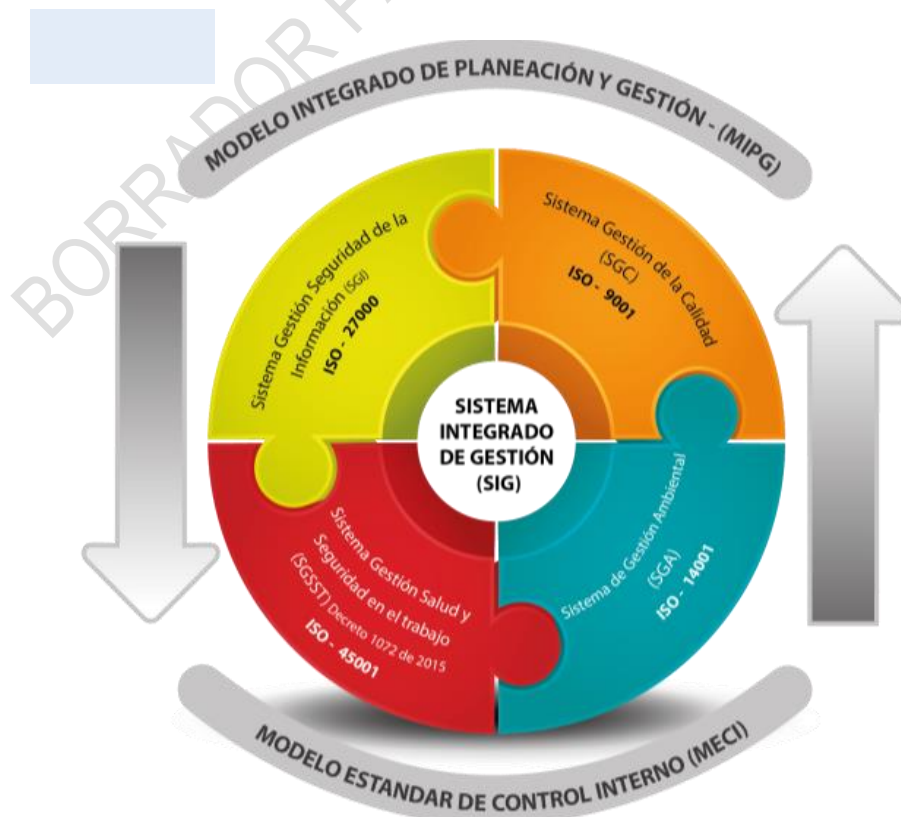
BORRADOR

MODELO INTEGRADO DE PLANEACIÓN Y GESTIÓN - (MIPG)

Sistema Gestión Seguridad de la Información (SGI) ISO - 27000

Sistema Gestión de la Calidad (SGC) ISO - 9001

SISTEMA INTEGRADO DE GESTIÓN (SIG)

Sistema Gestión Salud y Seguridad en el trabajo (SGSST) Decreto 1072 de 2015 ISO - 45001

Sistema de Gestión Ambiental (SGA) ISO - 14001

MODELO ESTANDAR DE CONTROL INTERNO (MECI)